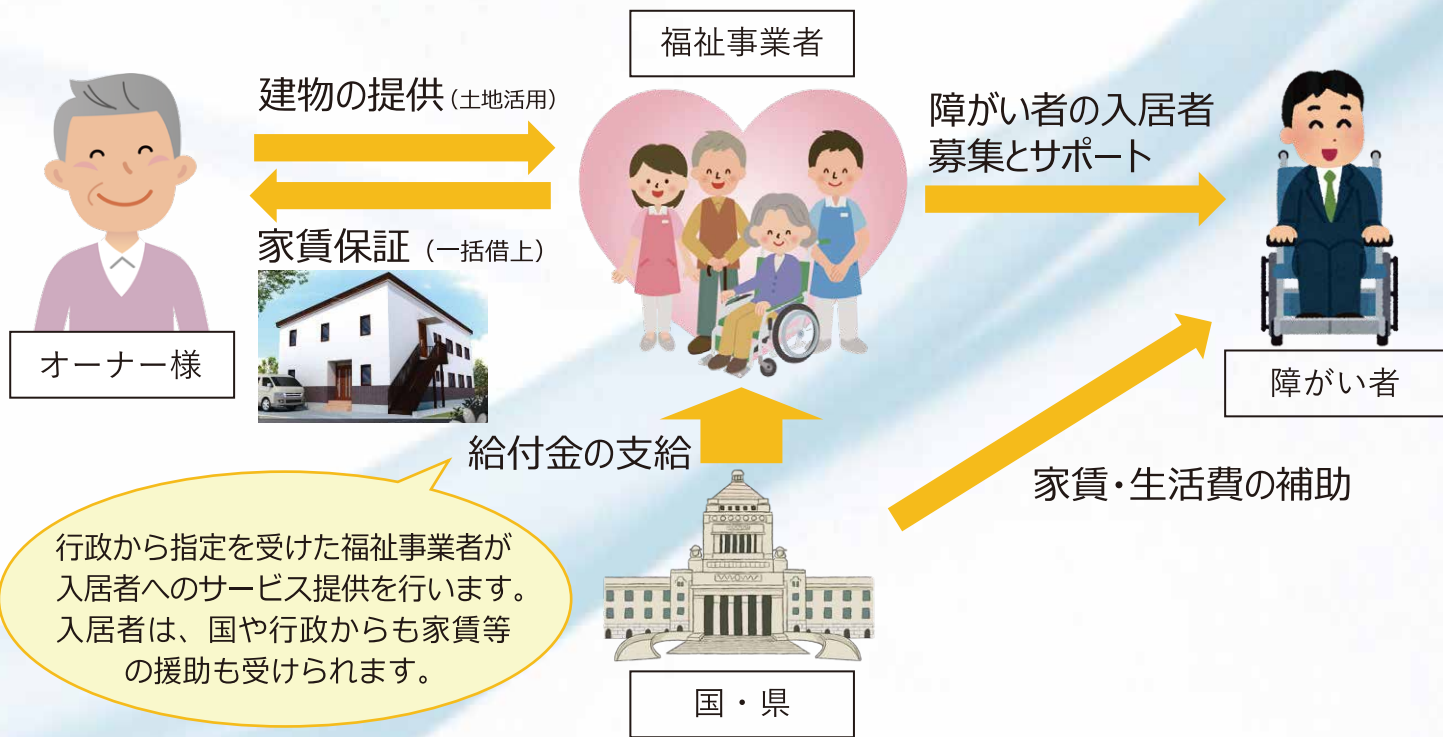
福祉事業者

建物の提供（土地活用）

家賃保証（一括借上）

障がい者の入居者募集とサポート

オーナー様

障がい者

給付金の支給

家賃・生活費の補助

行政から指定を受けた福祉事業者が入居者へのサービス提供を行います。入居者は、国や行政からも家賃等の援助も受けられます。

国・県